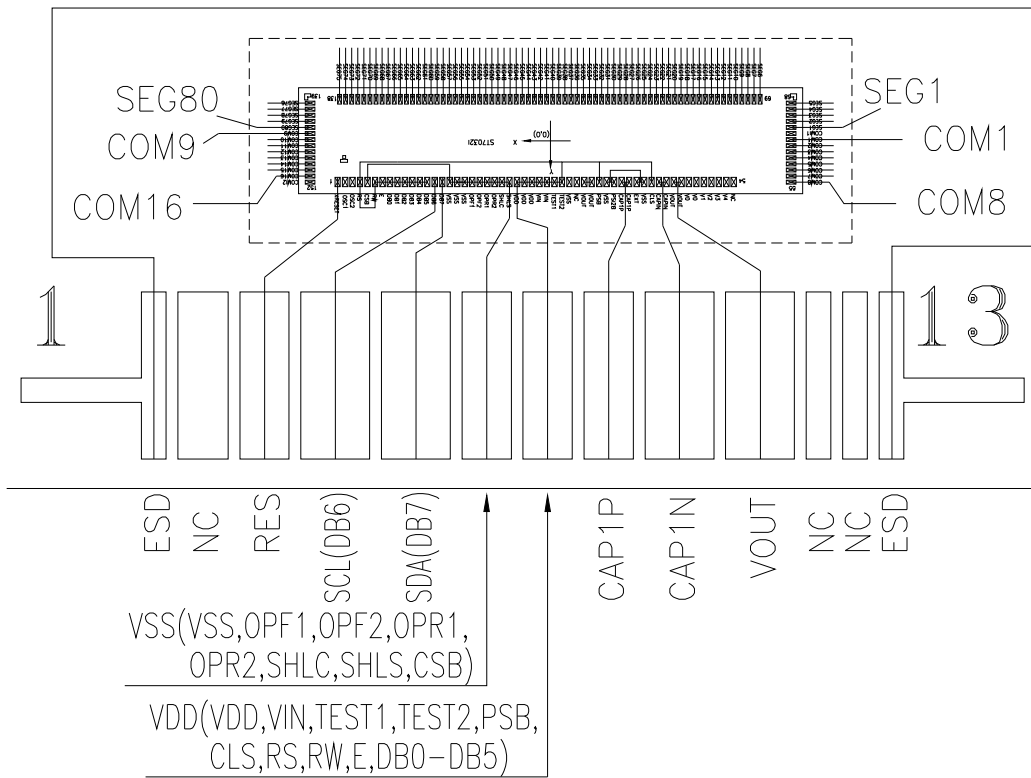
SEG80
COM9
COM16
SEG1
COM1
COM8
ST7032I
(0,0)
X
Y
1
13
ESD
NC
RES
SCL(DB6)
SDA(DB7)
CAP1P
CAP1N
VOUT
NC
NC
ESD
VSS(VSS,OPF1,OPF2,OPR1, OPR2,SHLC,SHLS,CSB)
VDD(VDD,VIN,TEST1,TEST2,PSB, CLS,RS,RW,E,DB0-DB5)